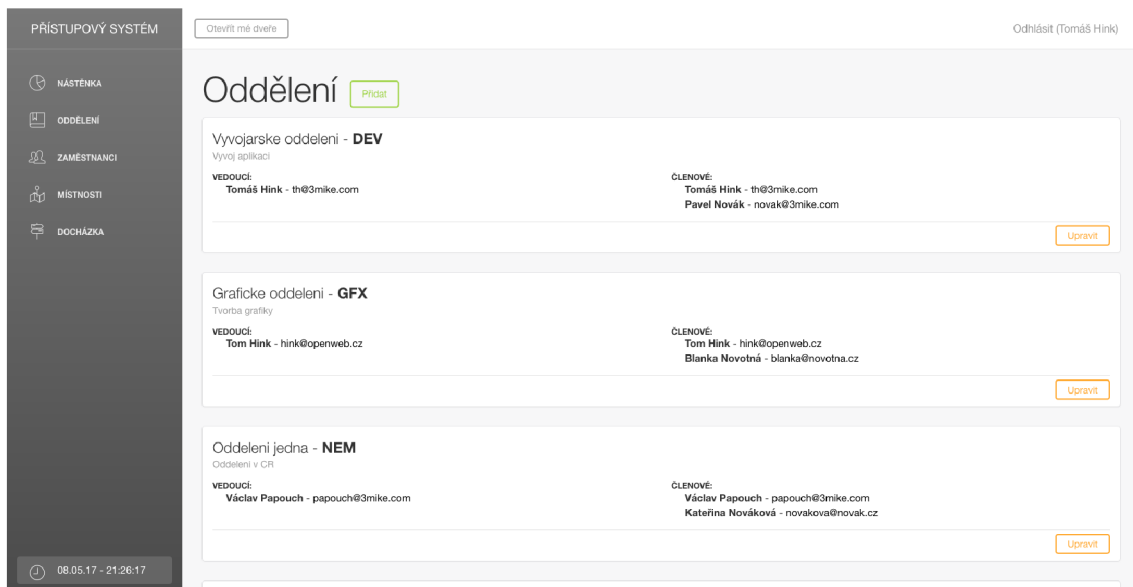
PŘÍSTUPOVÝ SYSTÉM

NÁSTĚNKA
ODDĚLENÍ
ZAMĚSTNANCI
MÍSTNOSTI
DOCHÁZKA

08.05.17 - 21:26:17

Otevřít mé dveře

Odhlásit (Tomáš Hink)

Oddělení

Přidat

Vyvojarske oddeleni - **DEV**
Vyvoj aplikaci

VEDOUCÍ:
**Tomáš Hink** - th@3mike.com

ČLENOVÉ:
**Tomáš Hink** - th@3mike.com
**Pavel Novák** - novak@3mike.com

Upravit

Graficke oddeleni - **GFX**
Tvorba grafiky

VEDOUCÍ:
**Tom Hink** - hink@openweb.cz

ČLENOVÉ:
**Tom Hink** - hink@openweb.cz
**Blanka Novotná** - blanka@novotna.cz

Upravit

Oddeleni jedna - **NEM**
Oddeleni v CR

VEDOUCÍ:
**Václav Papouch** - papouch@3mike.com

ČLENOVÉ:
**Václav Papouch** - papouch@3mike.com
**Kateřina Nováková** - novakova@novak.cz

Upravit